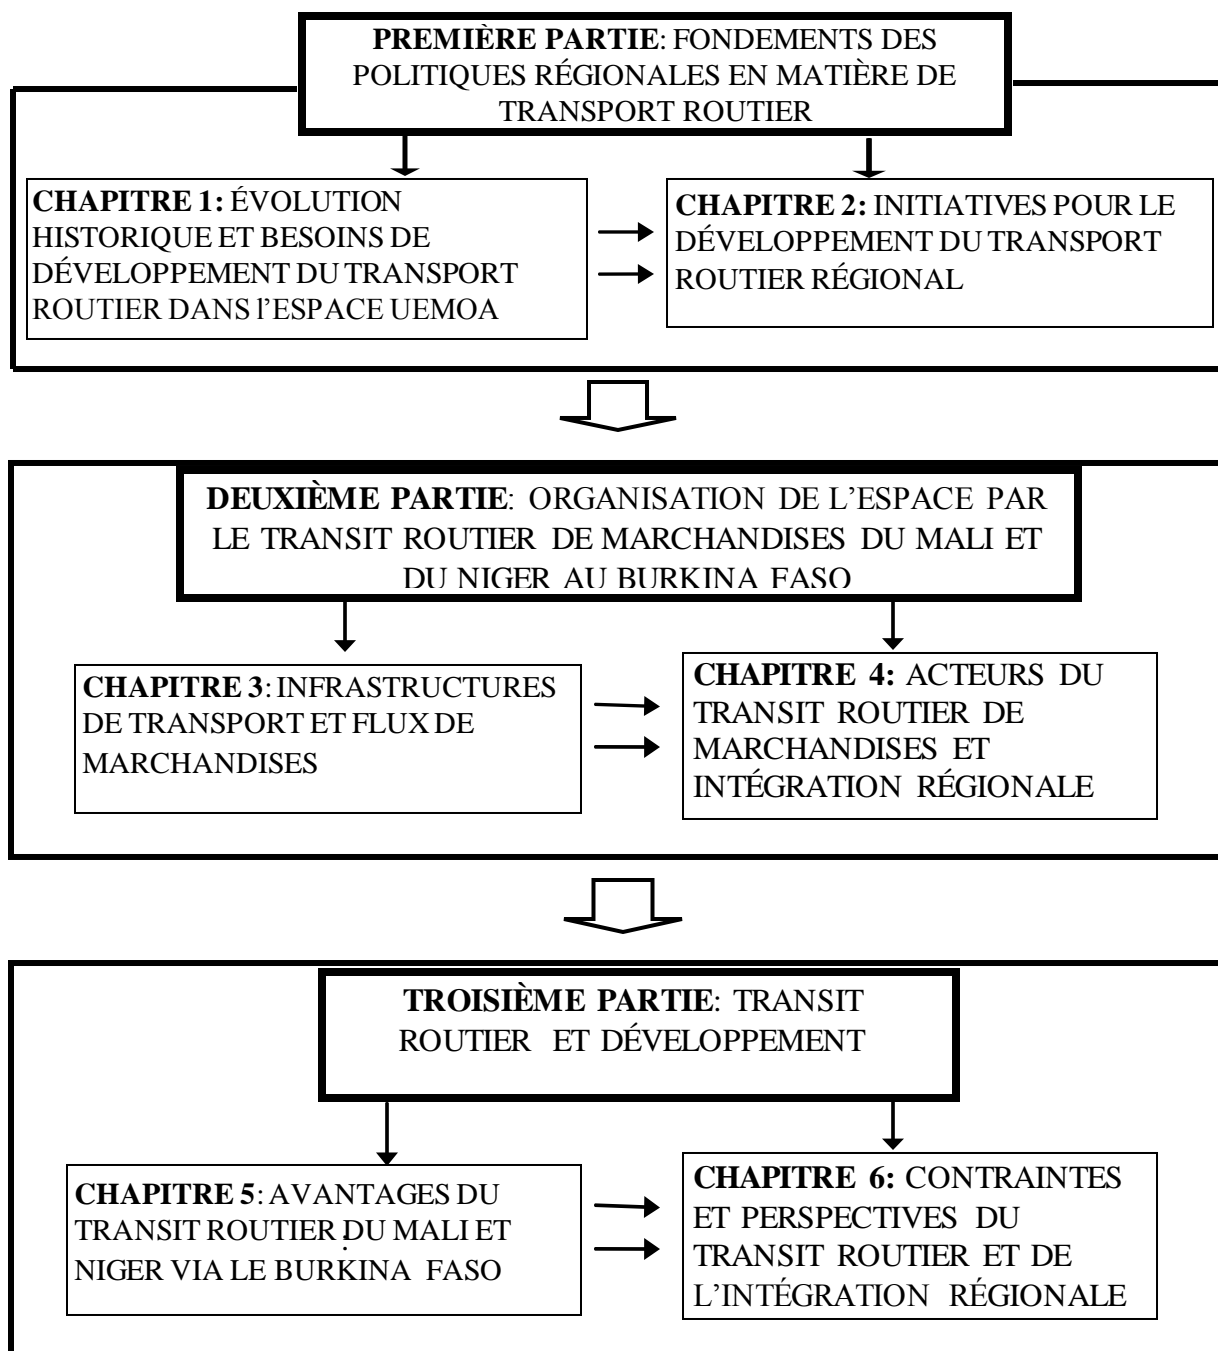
**PREMIÈRE PARTIE**: FONDEMENTS DES POLITIQUES RÉGIONALES EN MATIÈRE DE TRANSPORT ROUTIER

**CHAPITRE 1:** ÉVOLUTION HISTORIQUE ET BESOINS DE DÉVELOPPEMENT DU TRANSPORT ROUTIER DANS l'ESPACE UEMOA

**CHAPITRE 2:** INITIATIVES POUR LE DÉVELOPPEMENT DU TRANSPORT ROUTIER RÉGIONAL

**DEUXIÈME PARTIE**: ORGANISATION DE L'ESPACE PAR LE TRANSIT ROUTIER DE MARCHANDISES DU MALI ET DU NIGER AU BURKINA FASO

**CHAPITRE 3**: INFRASTRUCTURES DE TRANSPORT ET FLUX DE MARCHANDISES

**CHAPITRE 4:** ACTEURS DU TRANSIT ROUTIER DE MARCHANDISES ET INTÉGRATION RÉGIONALE

**TROISIÈME PARTIE**: TRANSIT ROUTIER ET DÉVELOPPEMENT

**CHAPITRE 5**: AVANTAGES DU TRANSIT ROUTIER DU MALI ET NIGER VIA LE BURKINA FASO

**CHAPITRE 6:** CONTRAINTES ET PERSPECTIVES DU TRANSIT ROUTIER ET DE L'INTÉGRATION RÉGIONALE